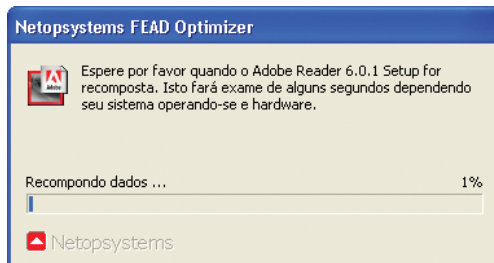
Netopsystems FEAD Optimizer

Adobe

Espere por favor quando o Adobe Reader 6.0.1 Setup for recomposta. Isto fará exame de alguns segundos dependendo seu sistema operando-se e hardware.

Recompondo dados ...

1%

Netopsystems